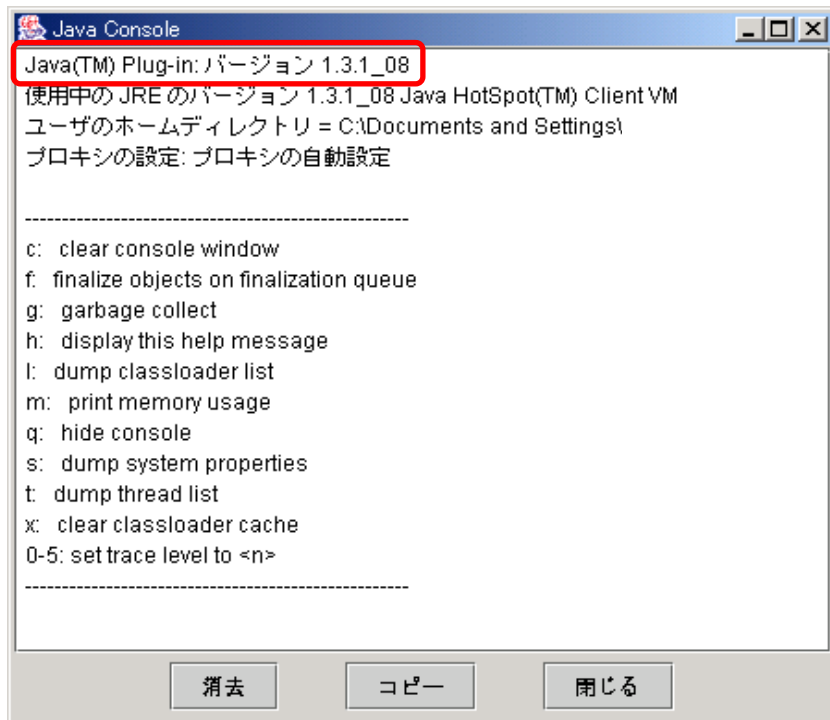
Java Console

Java(TM) Plug-in: バージョン 1.3.1_08
使用中の JRE のバージョン 1.3.1_08 Java HotSpot(TM) Client VM
ユーザのホームディレクトリ = C:\Documents and Settings\
プロキシの設定: プロキシの自動設定

----------------------------------------------------
c: clear console window
f: finalize objects on finalization queue
g: garbage collect
h: display this help message
l: dump classloader list
m: print memory usage
q: hide console
s: dump system properties
t: dump thread list
x: clear classloader cache
0-5: set trace level to <n>
----------------------------------------------------

消去 コピー 閉じる